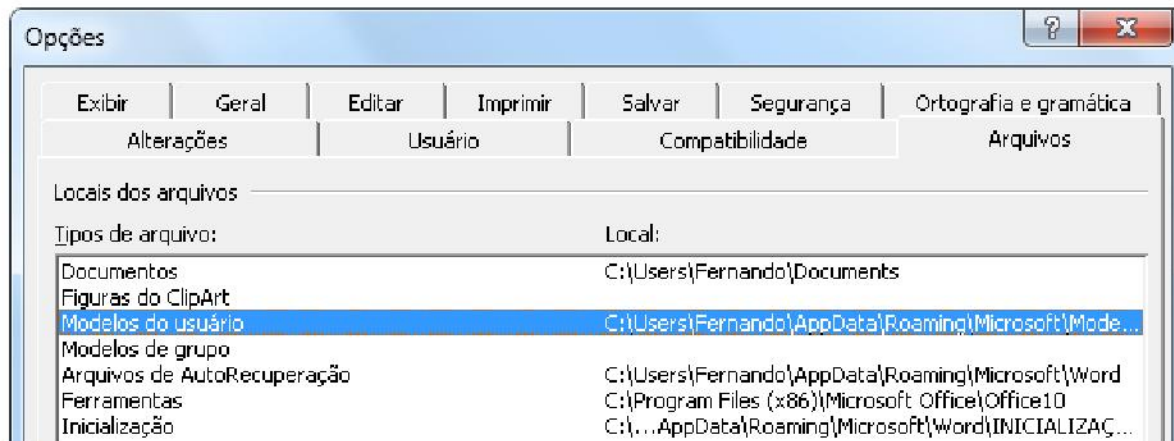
Opções

?

X

Exibir | Geral | Editar | Imprimir | Salvar | Segurança | Ortografia e gramática

Alterações | Usuário | Compatibilidade | Arquivos

Locais dos arquivos

| Tipos de arquivo: | Local: |
|---|---|
| Documentos | C:\Users\Fernando\Documents |
| Figuras do ClipArt | |
| Modelos do usuário | C:\Users\Fernando\AppData\Roaming\Microsoft\Mode... |
| Modelos de grupo | |
| Arquivos de AutoRecuperação | C:\Users\Fernando\AppData\Roaming\Microsoft\Word |
| Ferramentas | C:\Program Files (x86)\Microsoft Office\Office10 |
| Inicialização | C:\...AppData\Roaming\Microsoft\Word\INICIALIZAÇ... |